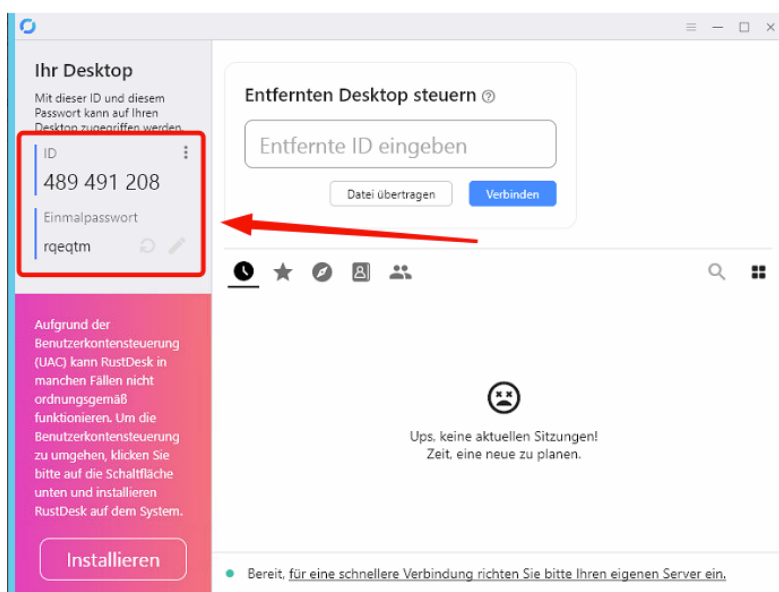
Ihr Desktop

Mit dieser ID und diesem Passwort kann auf Ihren Desktop zugegriffen werden.

ID

489 491 208

Einmalpasswort

rqeqtm

Aufgrund der Benutzerkontensteuerung (UAC) kann RustDesk in manchen Fällen nicht ordnungsgemäß funktionieren. Um die Benutzerkontensteuerung zu umgehen, klicken Sie bitte auf die Schaltfläche unten und installieren RustDesk auf dem System.

Installieren

Entfernten Desktop steuern

Entfernte ID eingeben

Datei übertragen

Verbinden

Ups, keine aktuellen Sitzungen!
Zeit, eine neue zu planen.

Bereit, für eine schnellere Verbindung richten Sie bitte Ihren eigenen Server ein.